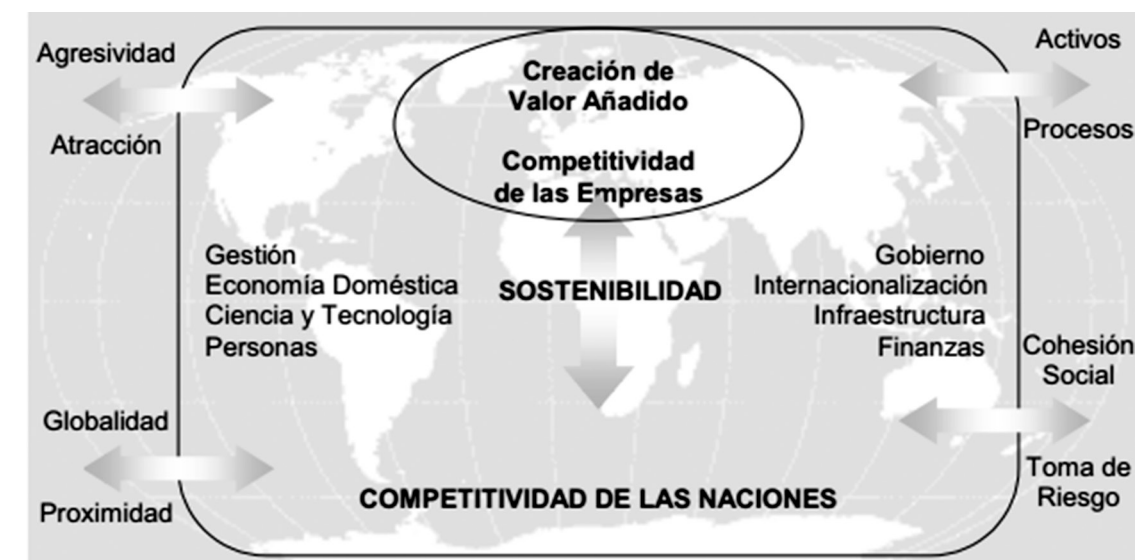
Agresividad

Atracción

Creación de Valor Añadido

Competitividad de las Empresas

Activos

Procesos

Gestión
Economía Doméstica
Ciencia y Tecnología
Personas

SOSTENIBILIDAD

Gobierno
Internacionalización
Infraestructura
Finanzas

Cohesión Social

Globalidad

Proximidad

COMPETITIVIDAD DE LAS NACIONES

Toma de Riesgo